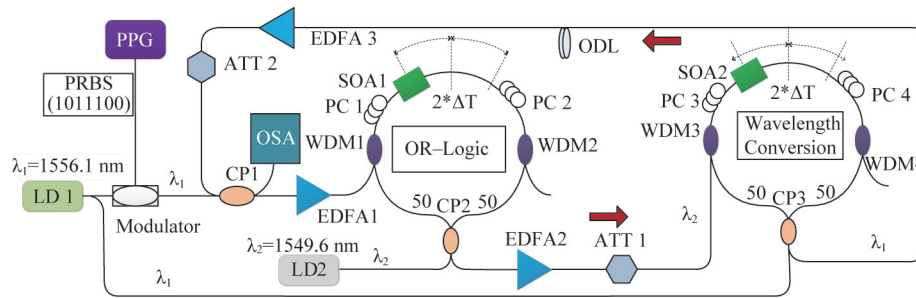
PPG
EDFA 3
ATT 2
ODL
SOA1
2*ΔT
PC 1
PC 2
SOA2
2*ΔT
PC 3
PC 4
PRBS (1011100)
OSA
WDM1
OR–Logic
WDM2
WDM3
Wavelength Conversion
WDM4
$\lambda_1$=1556.1 nm
$\lambda_1$
CP1
LD 1
Modulator
EDFA1
50
CP2
50
50
CP3
50
$\lambda_2$
$\lambda_2$=1549.6 nm
LD2
$\lambda_2$
EDFA2
ATT 1
$\lambda_1$
$\lambda_1$